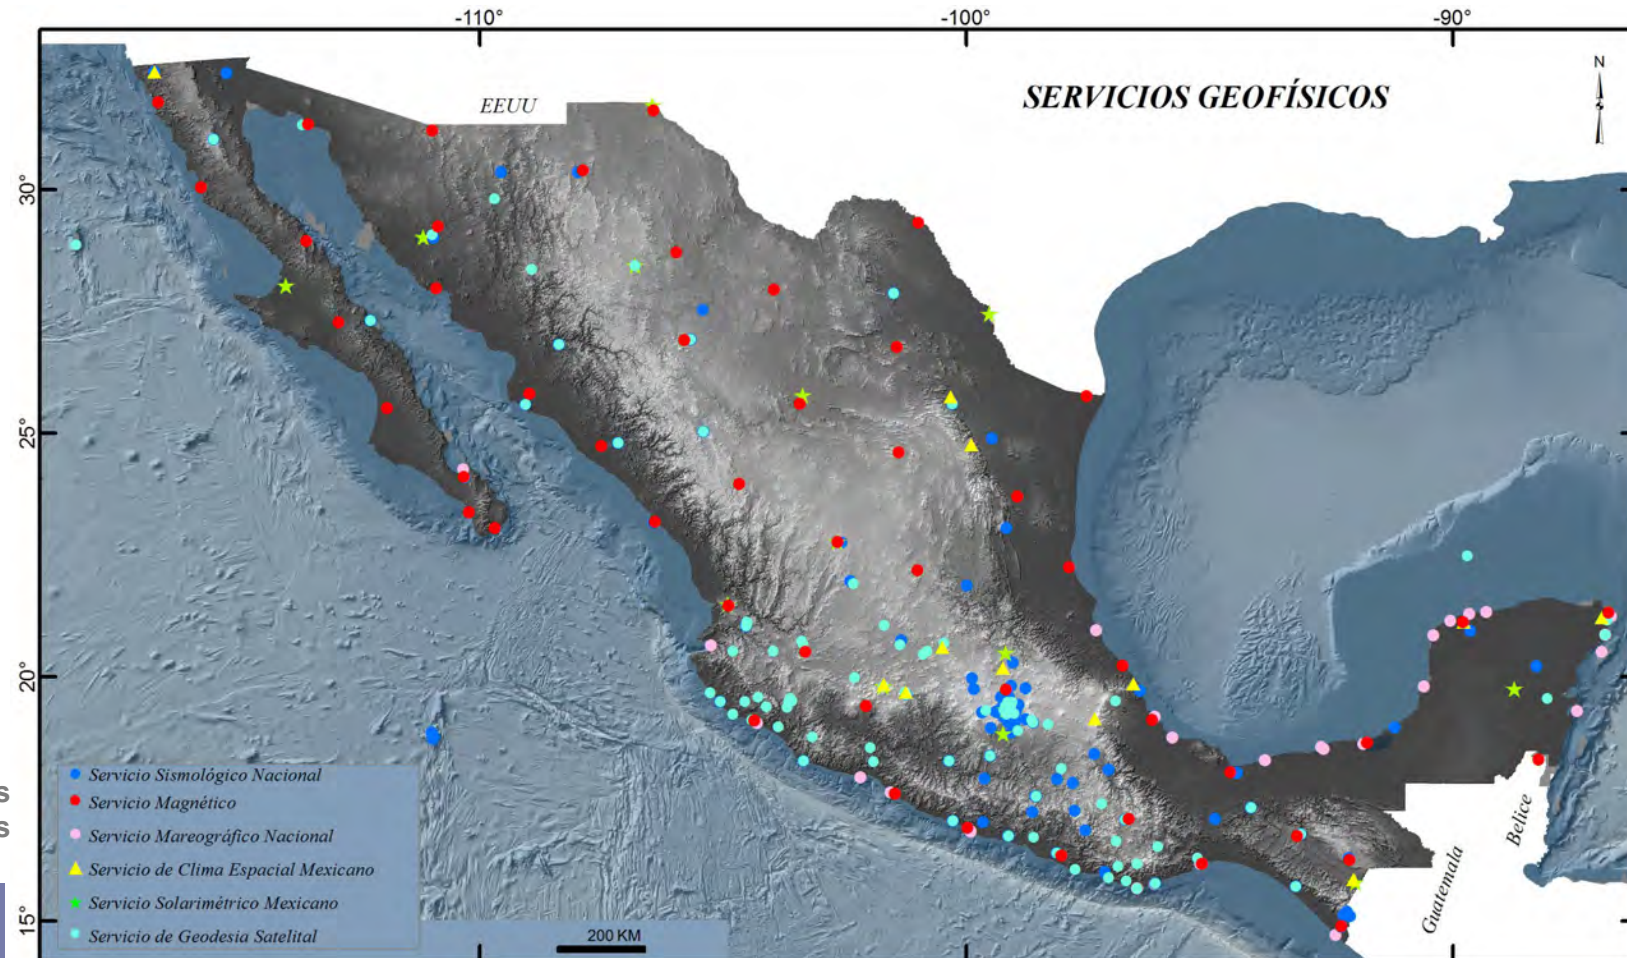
-110°
-100°
-90°

SERVICIOS GEOFÍSICOS

N

EEUU

30°
25°
20°
15°

Servicio Sismológico Nacional
Servicio Magnético
Servicio Mareográfico Nacional
Servicio de Clima Espacial Mexicano
Servicio Solarimétrico Mexicano
Servicio de Geodesia Satelital

200 KM

Guatemala
Belice